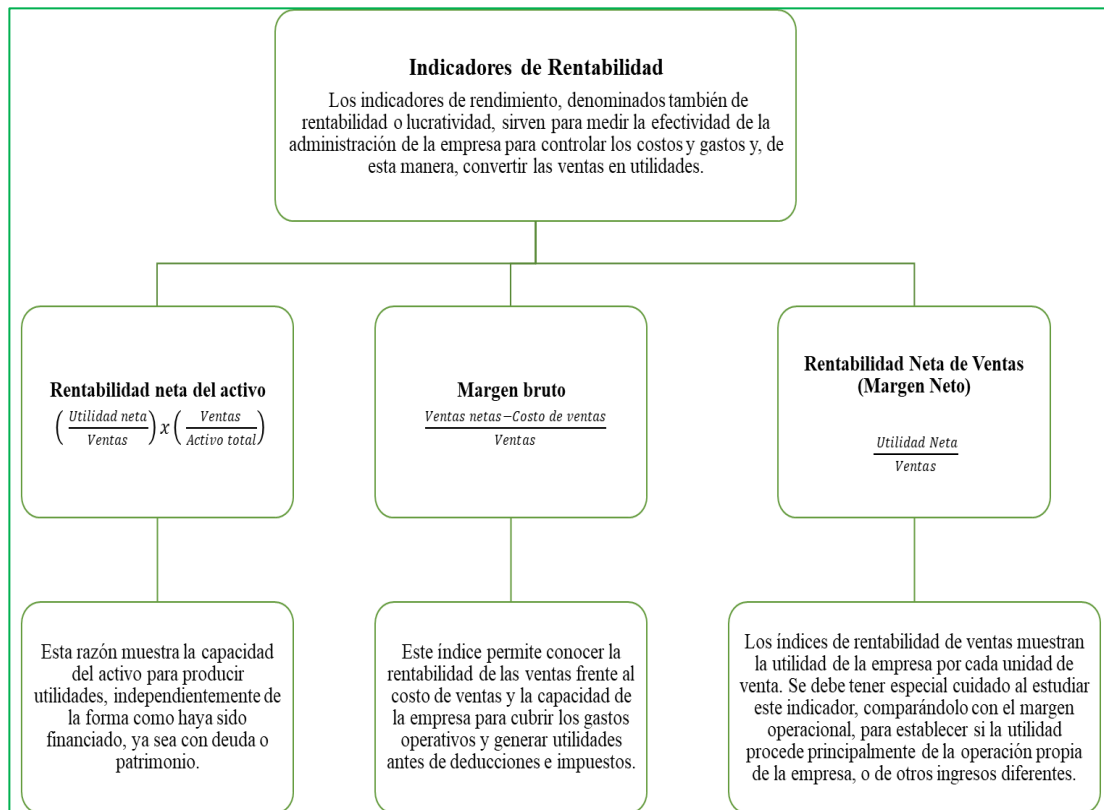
**Indicadores de Rentabilidad**

Los indicadores de rendimiento, denominados también de rentabilidad o lucratividad, sirven para medir la efectividad de la administración de la empresa para controlar los costos y gastos y, de esta manera, convertir las ventas en utilidades.

**Rentabilidad neta del activo**

$\left(\frac{Utilidad\ neta}{Ventas}\right) x \left(\frac{Ventas}{Activo\ total}\right)$

**Margen bruto**

$\frac{Ventas\ netas - Costo\ de\ ventas}{Ventas}$

**Rentabilidad Neta de Ventas (Margen Neto)**

$\frac{Utilidad\ Neta}{Ventas}$

Esta razón muestra la capacidad del activo para producir utilidades, independientemente de la forma como haya sido financiado, ya sea con deuda o patrimonio.

Este índice permite conocer la rentabilidad de las ventas frente al costo de ventas y la capacidad de la empresa para cubrir los gastos operativos y generar utilidades antes de deducciones e impuestos.

Los índices de rentabilidad de ventas muestran la utilidad de la empresa por cada unidad de venta. Se debe tener especial cuidado al estudiar este indicador, comparándolo con el margen operacional, para establecer si la utilidad procede principalmente de la operación propia de la empresa, o de otros ingresos diferentes.